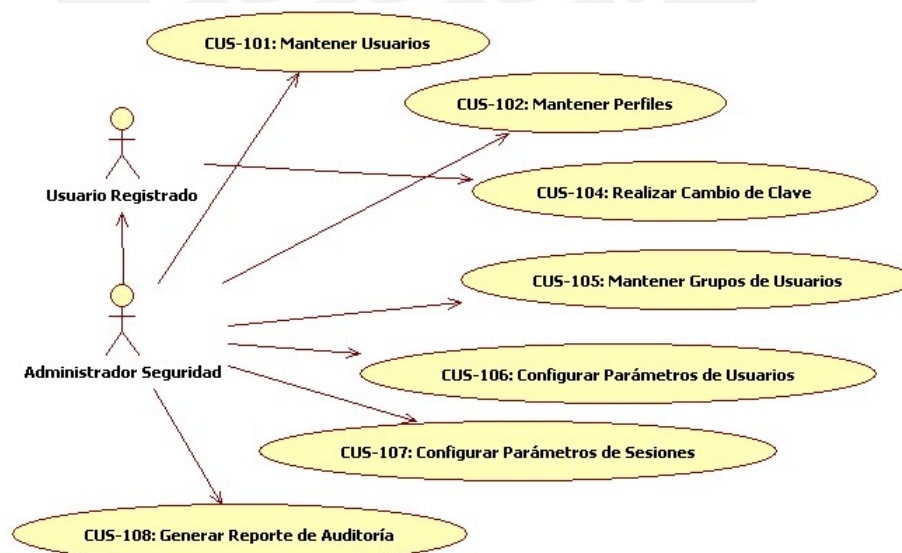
CUS-101: Mantener Usuarios

CUS-102: Mantener Perfiles

Usuario Registrado

CUS-104: Realizar Cambio de Clave

CUS-105: Mantener Grupos de Usuarios

Administrador Seguridad

CUS-106: Configurar Parámetros de Usuarios

CUS-107: Configurar Parámetros de Sesiones

CUS-108: Generar Reporte de Auditoría